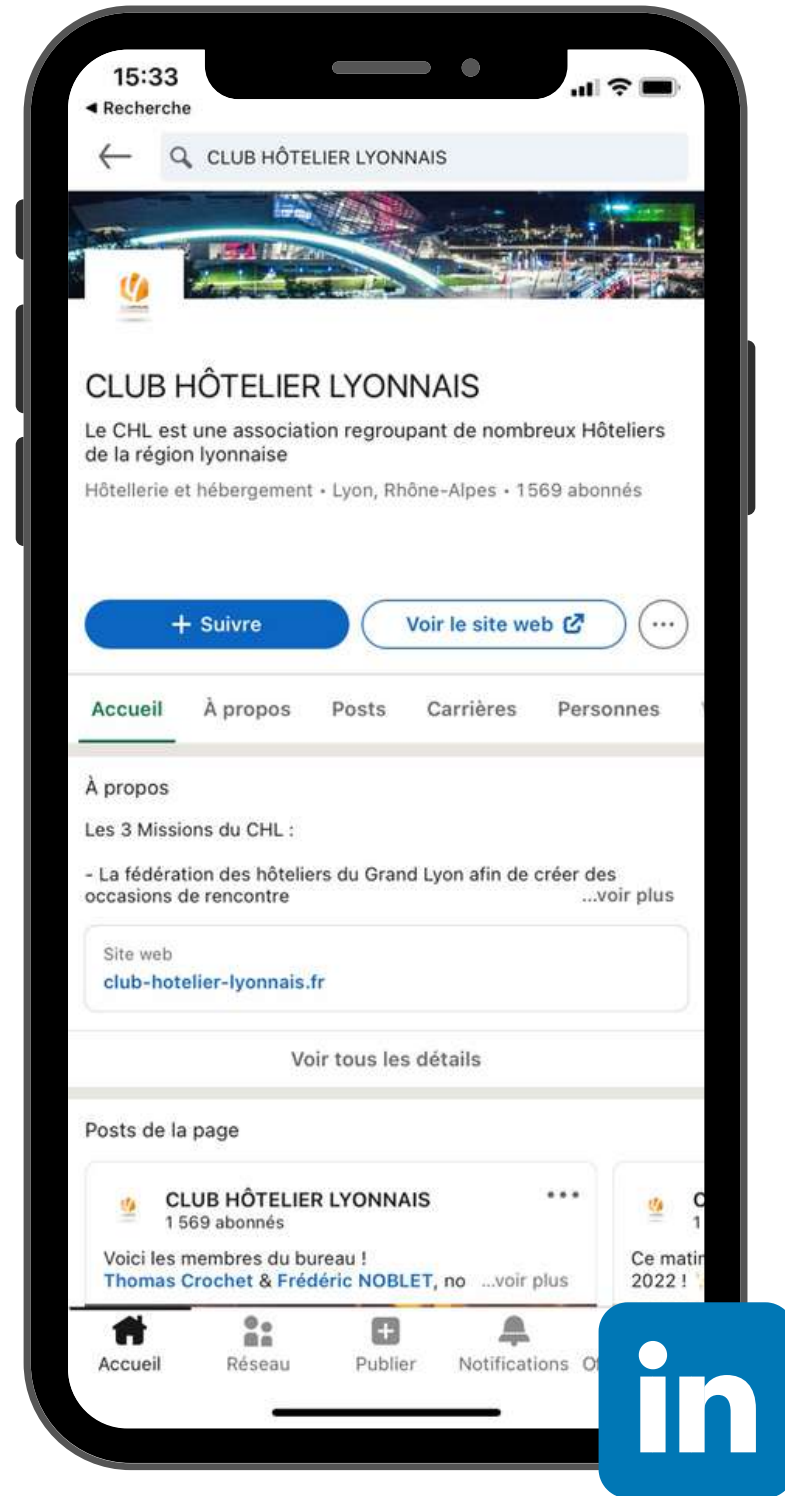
15:33
◄ Recherche

CLUB HÔTELIER LYONNAIS

CLUB HÔTELIER LYONNAIS

Le CHL est une association regroupant de nombreux Hôteliers de la région lyonnaise

Hôtellerie et hébergement • Lyon, Rhône-Alpes • 1569 abonnés

+ Suivre

Voir le site web

Accueil À propos Posts Carrières Personnes

À propos

Les 3 Missions du CHL :

- La fédération des hôteliers du Grand Lyon afin de créer des occasions de rencontre ...voir plus

Site web
club-hotelier-lyonnais.fr

Voir tous les détails

Posts de la page

CLUB HÔTELIER LYONNAIS
1 569 abonnés

Voici les membres du bureau !
Thomas Crochet & Frédéric NOBLET, no ...voir plus

C
1
Ce matin
2022 !

Accueil Réseau Publier Notifications O

in